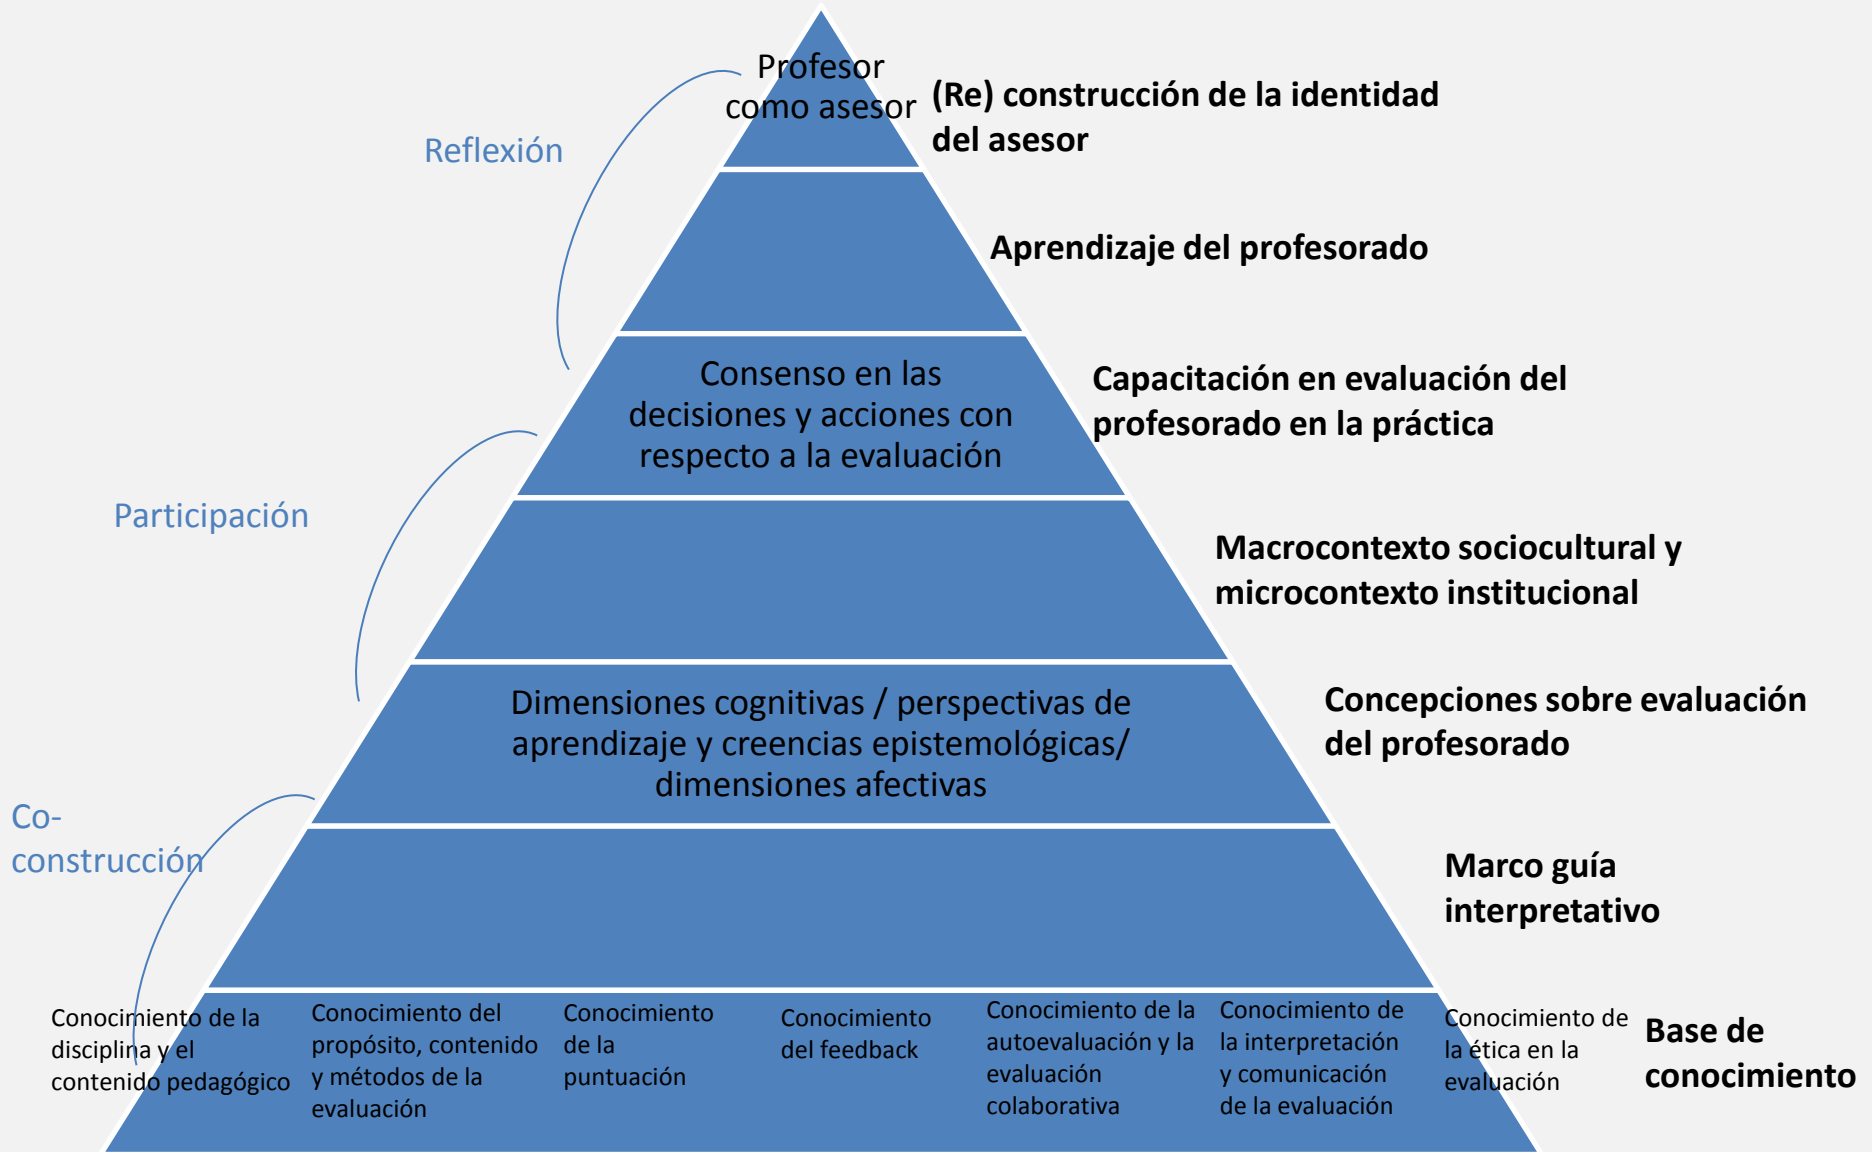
Profesor como asesor

(Re) construcción de la identidad del asesor

Reflexión

Aprendizaje del profesorado

Consenso en las decisiones y acciones con respecto a la evaluación

Capacitación en evaluación del profesorado en la práctica

Participación

Macrocontexto sociocultural y microcontexto institucional

Dimensiones cognitivas / perspectivas de aprendizaje y creencias epistemológicas/ dimensiones afectivas

Concepciones sobre evaluación del profesorado

Co-construcción

Marco guía interpretativo

Conocimiento de la disciplina y el contenido pedagógico

Conocimiento del propósito, contenido y métodos de la evaluación

Conocimiento de la puntuación

Conocimiento del feedback

Conocimiento de la autoevaluación y la evaluación colaborativa

Conocimiento de la interpretación y comunicación de la evaluación

Conocimiento de la ética en la evaluación

Base de conocimiento